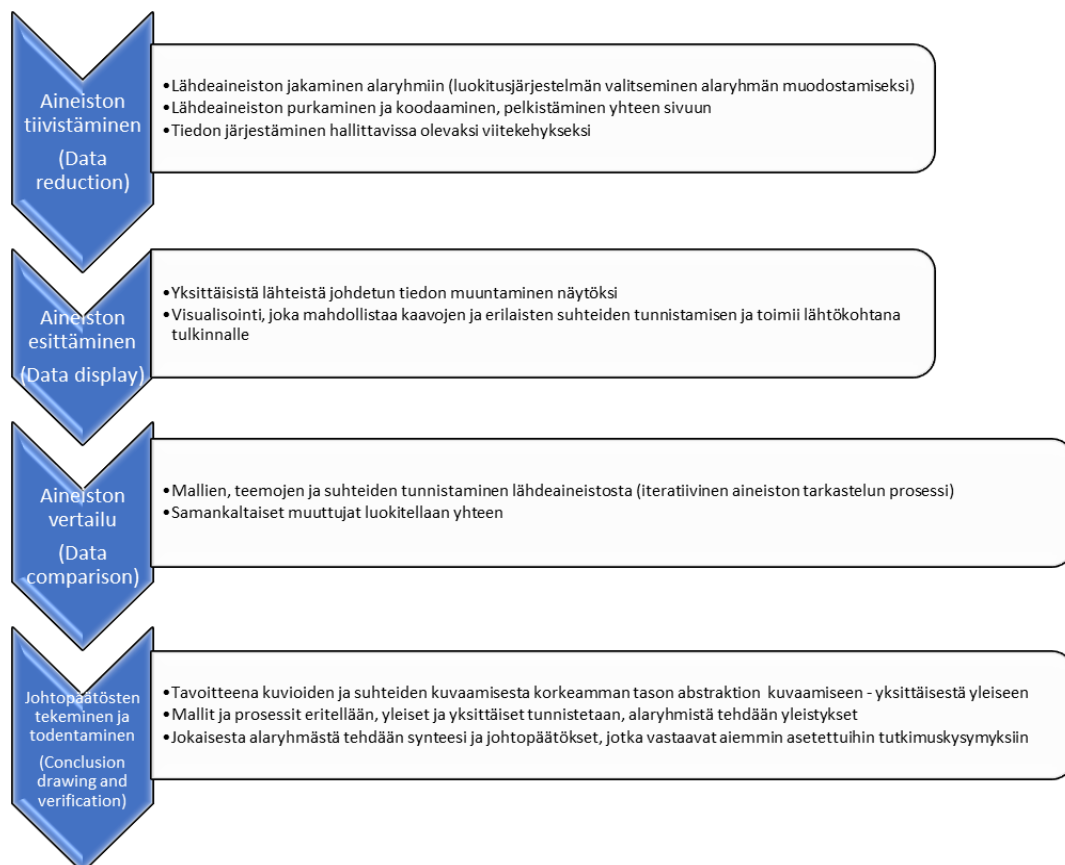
Aineiston tiivistäminen

(Data reduction)

•Lähdeaineiston jakaminen alaryhmiin (luokitusjärjestelmän valitseminen alaryhmän muodostamiseksi)
•Lähdeaineiston purkaminen ja koodaaminen, pelkistäminen yhteen sivuun
•Tiedon järjestäminen hallittavissa olevaksi viitekehykseksi

Aineiston esittäminen

(Data display)

•Yksittäisistä lähteistä johdetun tiedon muuntaminen näytöksi
•Visualisointi, joka mahdollistaa kaavojen ja erilaisten suhteiden tunnistamisen ja toimii lähtökohtana tulkinnalle

Aineiston vertailu

(Data comparison)

•Mallien, teemojen ja suhteiden tunnistaminen lähdeaineistosta (iteratiivinen aineiston tarkastelun prosessi)
•Samankaltaiset muuttujat luokitellaan yhteen

Johtopäätösten tekeminen ja todentaminen

(Conclusion drawing and verification)

•Tavoitteena kuvioiden ja suhteiden kuvaamisesta korkeamman tason abstraktion kuvaamiseen - yksittäisestä yleiseen
•Mallit ja prosessit eritellään, yleiset ja yksittäiset tunnistetaan, alaryhmistä tehdään yleistykset
•Jokaisesta alaryhmästä tehdään synteesi ja johtopäätökset, jotka vastaavat aiemmin asetettuihin tutkimuskysymyksiin